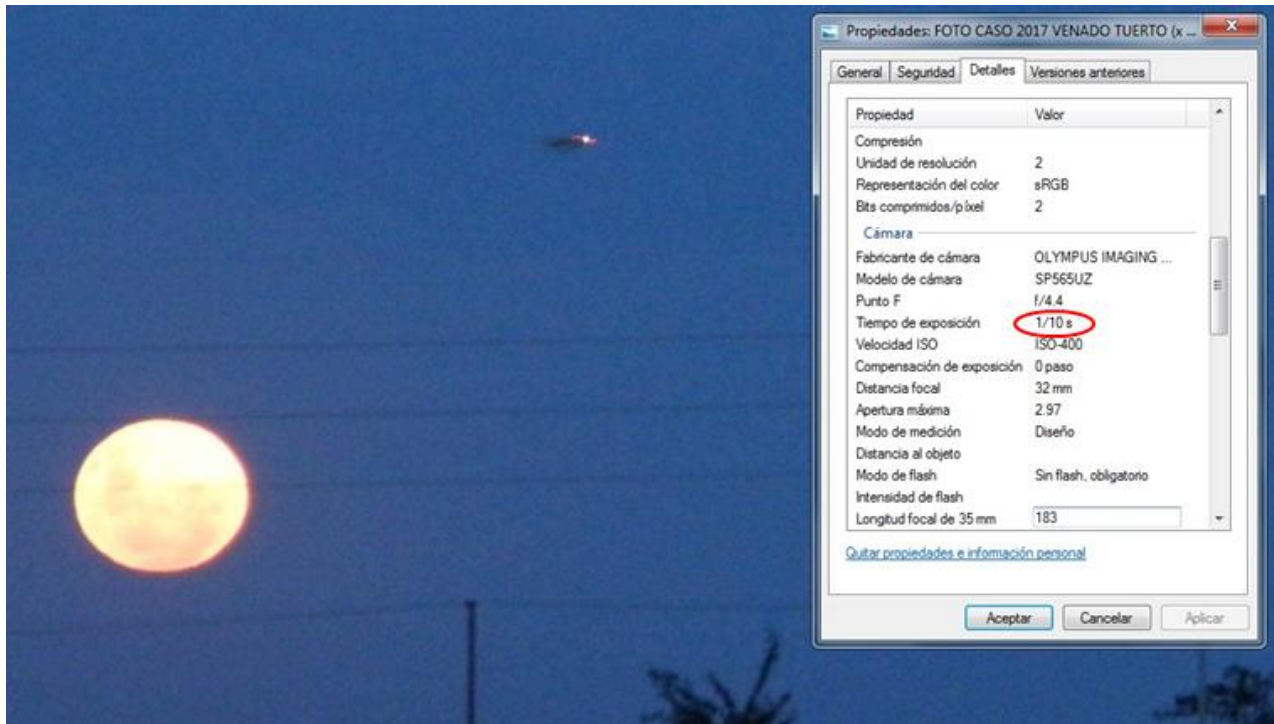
Propiedades: FOTO CASO 2017 VENADO TUERTO (x ...

General | Seguridad | Detalles | Versiones anteriores

| Propiedad | Valor |
|---|---|
| Compresión | |
| Unidad de resolución | 2 |
| Representación del color | sRGB |
| Bits comprimidos/píxel | 2 |
| Cámara | |
| Fabricante de cámara | OLYMPUS IMAGING ... |
| Modelo de cámara | SP565UZ |
| Punto F | f/4.4 |
| Tiempo de exposición | 1/10 s |
| Velocidad ISO | ISO-400 |
| Compensación de exposición | 0 paso |
| Distancia focal | 32 mm |
| Apertura máxima | 2.97 |
| Modo de medición | Diseño |
| Distancia al objeto | |
| Modo de flash | Sin flash, obligatorio |
| Intensidad de flash | |
| Longitud focal de 35 mm | 183 |

Quitar propiedades e información personal

Aceptar | Cancelar | Aplicar